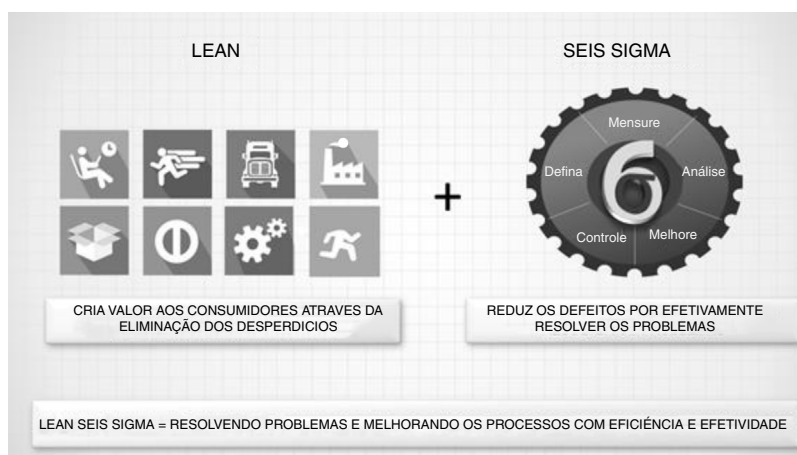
LEAN

SEIS SIGMA

Mensure
Defina
Análise
Controle
Melhore
6

+

CRIA VALOR AOS CONSUMIDORES ATRAVES DA ELIMINAÇÃO DOS DESPERDICIOS

REDUZ OS DEFEITOS POR EFETIVAMENTE RESOLVER OS PROBLEMAS

LEAN SEIS SIGMA = RESOLVENDO PROBLEMAS E MELHORANDO OS PROCESSOS COM EFICIÊNCIA E EFETIVIDADE